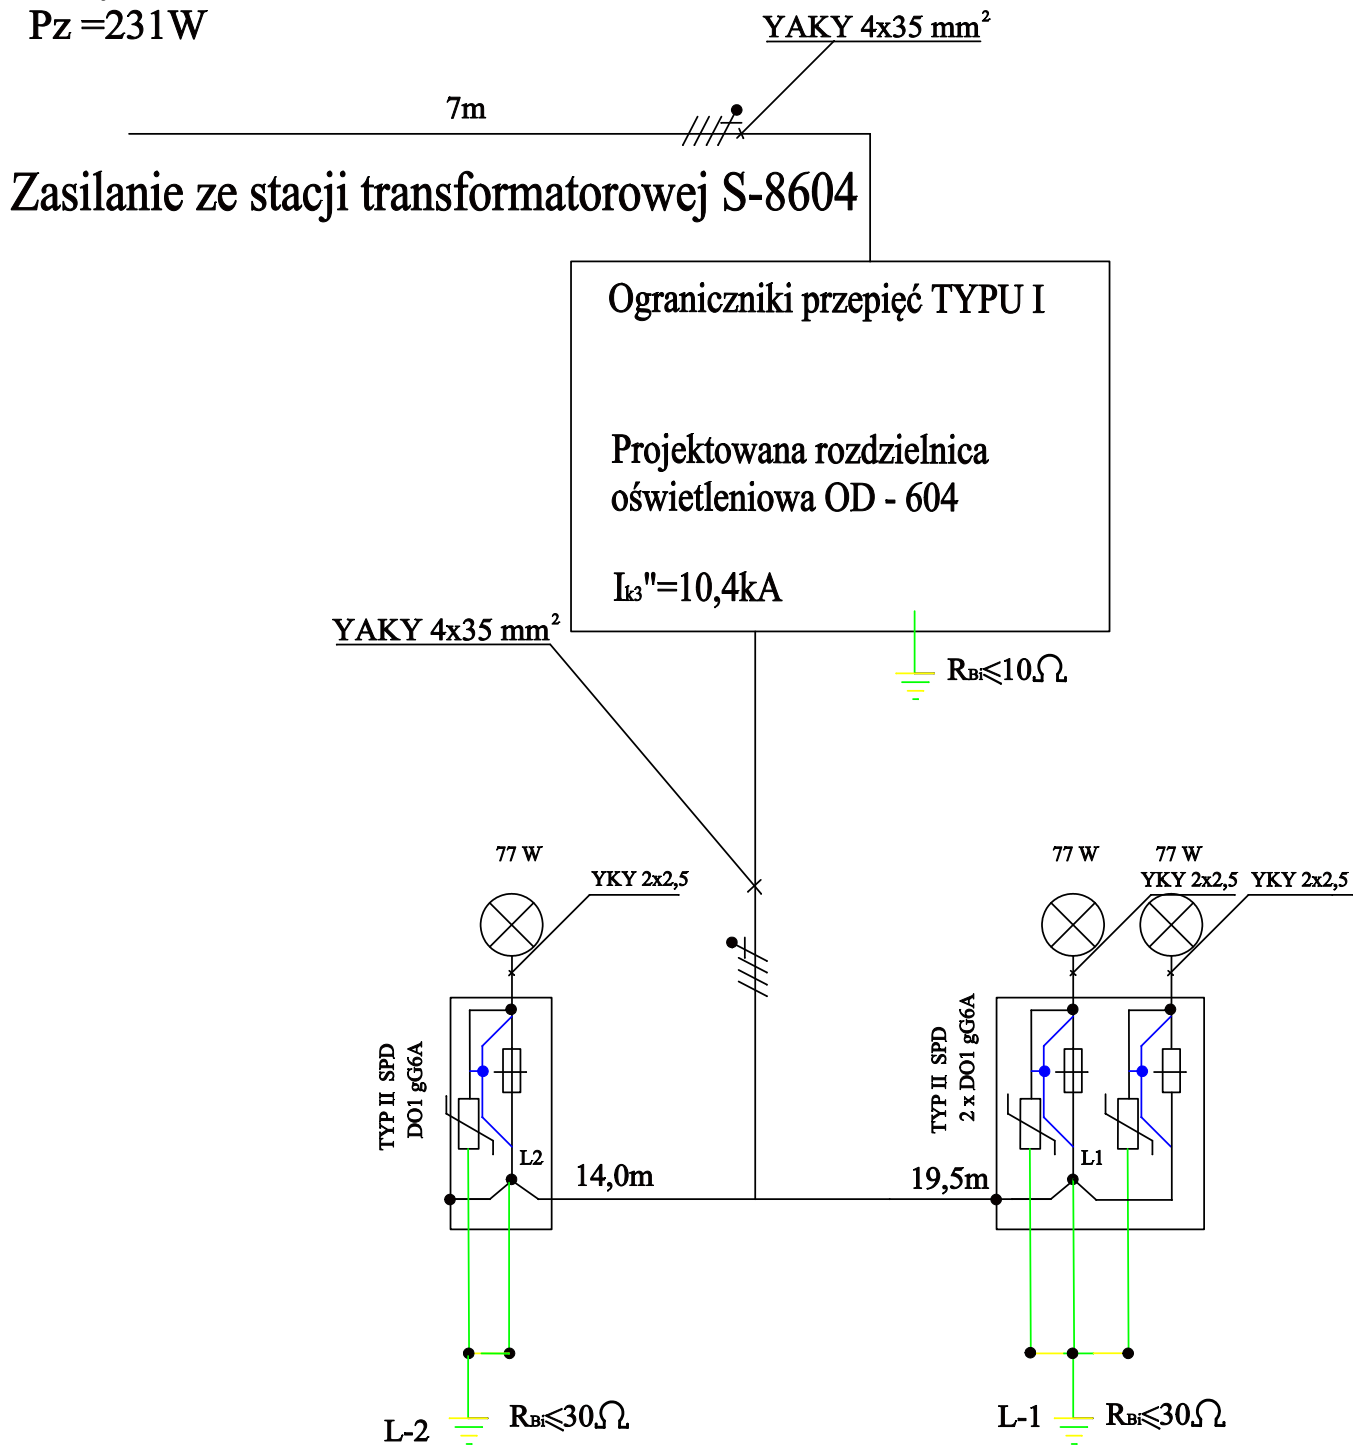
Pz =231W

YAKY 4x35 mm$^2$

7m

Zasilanie ze stacji transformatorowej S-8604

Ograniczniki przepięć TYPU I

Projektowana rozdzielnica oświetleniowa OD - 604

$I_{k3}$"=10,4kA

YAKY 4x35 mm$^2$

$R_{Bi}\leqslant 10\Omega$

77 W

YKY 2x2,5

77 W

77 W

YKY 2x2,5

YKY 2x2,5

TYP II SPD
DO1 gG6A

L2

14,0m

19,5m

TYP II SPD
2 x DO1 gG6A

L1

L-2

$R_{Bi}\leqslant 30\Omega$

L-1

$R_{Bi}\leqslant 30\Omega$